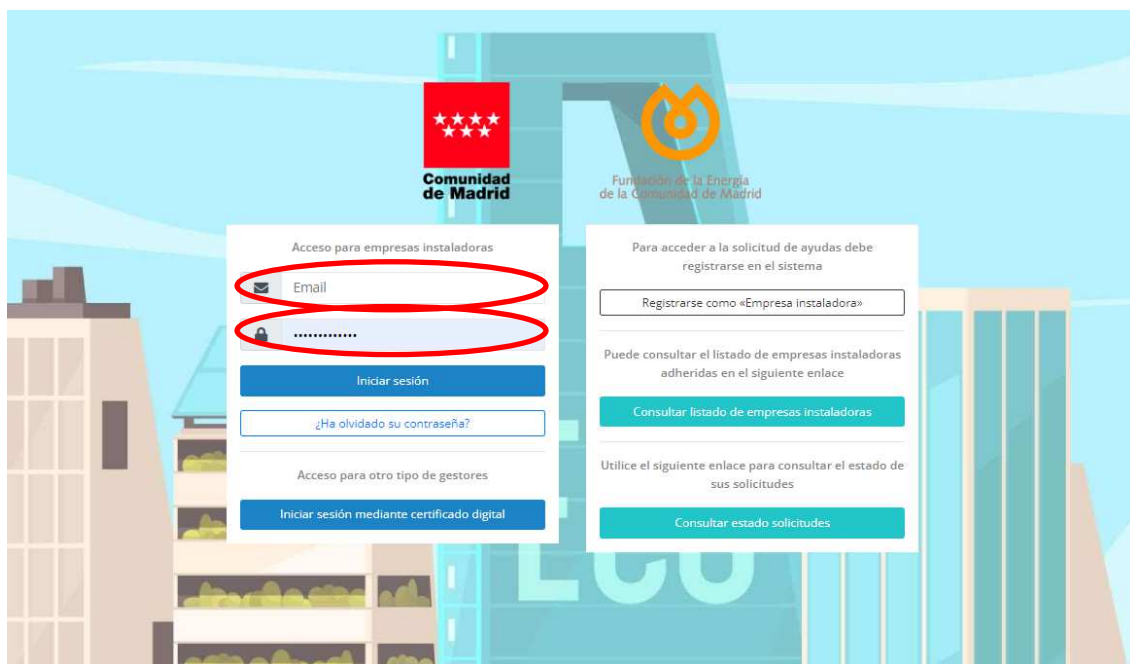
Comunidad de Madrid

Fundación de la Energía de la Comunidad de Madrid

Acceso para empresas instaladoras

Email

..............

Iniciar sesión

¿Ha olvidado su contraseña?

Acceso para otro tipo de gestores

Iniciar sesión mediante certificado digital

Para acceder a la solicitud de ayudas debe registrarse en el sistema

Registrarse como «Empresa instaladora»

Puede consultar el listado de empresas instaladoras adheridas en el siguiente enlace

Consultar listado de empresas instaladoras

Utilice el siguiente enlace para consultar el estado de sus solicitudes

Consultar estado solicitudes